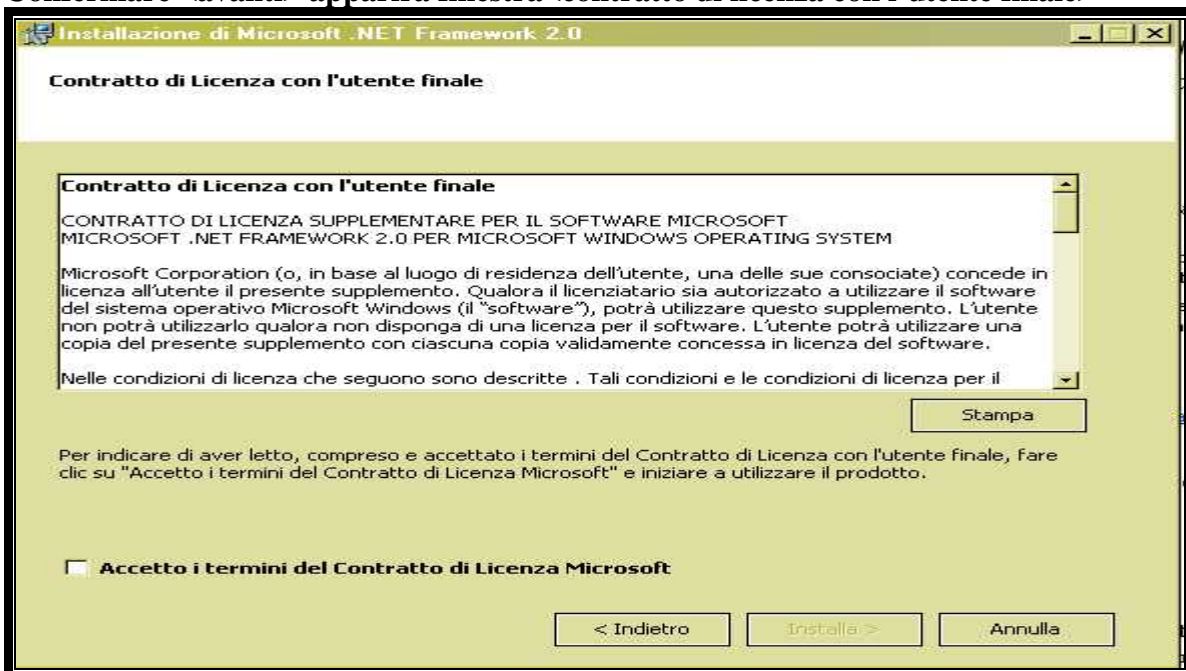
Confermare "avanti" apparirà finestra contratto di licenza con l'utente finale.

Installazione di Microsoft .NET Framework 2.0

Contratto di Licenza con l'utente finale

Contratto di Licenza con l'utente finale

CONTRATTO DI LICENZA SUPPLEMENTARE PER IL SOFTWARE MICROSOFT MICROSOFT .NET FRAMEWORK 2.0 PER MICROSOFT WINDOWS OPERATING SYSTEM

Microsoft Corporation (o, in base al luogo di residenza dell'utente, una delle sue consociate) concede in licenza all'utente il presente supplemento. Qualora il licenziatario sia autorizzato a utilizzare il software del sistema operativo Microsoft Windows (il "software"), potrà utilizzare questo supplemento. L'utente non potrà utilizzarlo qualora non disponga di una licenza per il software. L'utente potrà utilizzare una copia del presente supplemento con ciascuna copia validamente concessa in licenza del software.

Nelle condizioni di licenza che seguono sono descritte . Tali condizioni e le condizioni di licenza per il

Stampa

Per indicare di aver letto, compreso e accettato i termini del Contratto di Licenza con l'utente finale, fare clic su "Accetto i termini del Contratto di Licenza Microsoft" e iniziare a utilizzare il prodotto.

Accetto i termini del Contratto di Licenza Microsoft

< Indietro

Installa >

Annulla